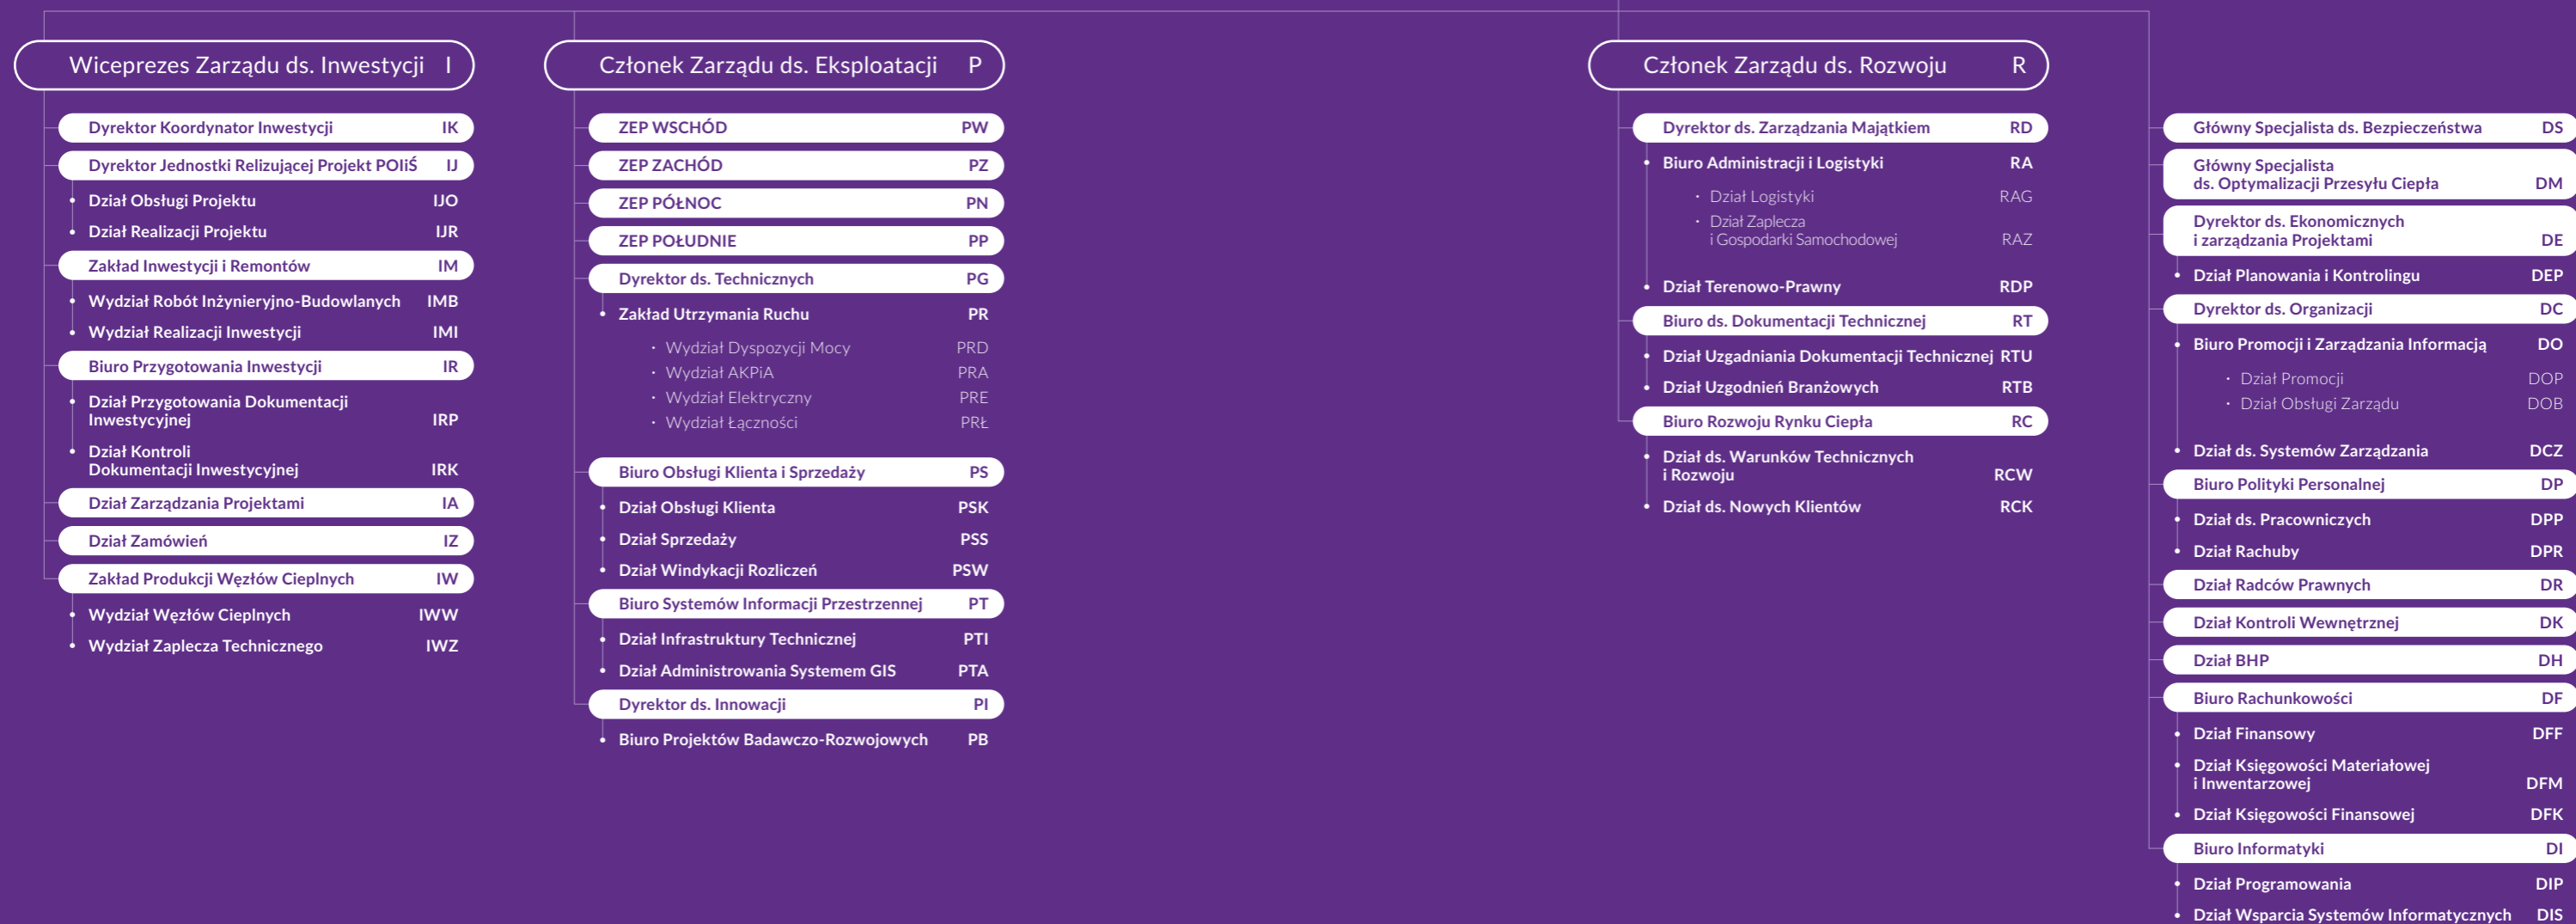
Wiceprezes Zarządu ds. Inwestycji I

Dyrektor Koordynator Inwestycji IK
Dyrektor Jednostki Relizującej Projekt POIiŚ IJ
Dział Obsługi Projektu IJO
Dział Realizacji Projektu IJR
Zakład Inwestycji i Remontów IM
Wydział Robót Inżynieryjno-Budowlanych IMB
Wydział Realizacji Inwestycji IMI
Biuro Przygotowania Inwestycji IR
Dział Przygotowania Dokumentacji Inwestycyjnej IRP
Dział Kontroli Dokumentacji Inwestycyjnej IRK
Dział Zarządzania Projektami IA
Dział Zamówień IZ
Zakład Produkcji Węzłów Cieplnych IW
Wydział Węzłów Cieplnych IWW
Wydział Zaplecza Technicznego IWZ

Członek Zarządu ds. Eksploatacji P

ZEP WSCHÓD PW
ZEP ZACHÓD PZ
ZEP PÓŁNOC PN
ZEP POŁUDNIE PP
Dyrektor ds. Technicznych PG
Zakład Utrzymania Ruchu PR
Wydział Dyspozycji Mocy PRD
Wydział AKPiA PRA
Wydział Elektryczny PRE
Wydział Łączności PRŁ
Biuro Obsługi Klienta i Sprzedaży PS
Dział Obsługi Klienta PSK
Dział Sprzedaży PSS
Dział Windykacji Rozliczeń PSW
Biuro Systemów Informacji Przestrzennej PT
Dział Infrastruktury Technicznej PTI
Dział Administrowania Systemem GIS PTA
Dyrektor ds. Innowacji PI
Biuro Projektów Badawczo-Rozwojowych PB

Członek Zarządu ds. Rozwoju R

Dyrektor ds. Zarządzania Majątkiem RD
Biuro Administracji i Logistyki RA
Dział Logistyki RAG
Dział Zaplecza i Gospodarki Samochodowej RAZ
Dział Terenowo-Prawny RDP
Biuro ds. Dokumentacji Technicznej RT
Dział Uzgadniania Dokumentacji Technicznej RTU
Dział Uzgodnień Branżowych RTB
Biuro Rozwoju Rynku Ciepła RC
Dział ds. Warunków Technicznych i Rozwoju RCW
Dział ds. Nowych Klientów RCK

Główny Specjalista ds. Bezpieczeństwa DS
Główny Specjalista ds. Optymalizacji Przesyłu Ciepła DM
Dyrektor ds. Ekonomicznych i zarządzania Projektami DE
Dział Planowania i Kontrolingu DEP
Dyrektor ds. Organizacji DC
Biuro Promocji i Zarządzania Informacją DO
Dział Promocji DOP
Dział Obsługi Zarządu DOB
Dział ds. Systemów Zarządzania DCZ
Biuro Polityki Personalnej DP
Dział ds. Pracowniczych DPP
Dział Rachuby DPR
Dział Radców Prawnych DR
Dział Kontroli Wewnętrznej DK
Dział BHP DH
Biuro Rachunkowości DF
Dział Finansowy DFF
Dział Księgowości Materiałowej i Inwentarzowej DFM
Dział Księgowości Finansowej DFK
Biuro Informatyki DI
Dział Programowania DIP
Dział Wsparcia Systemów Informatycznych DIS